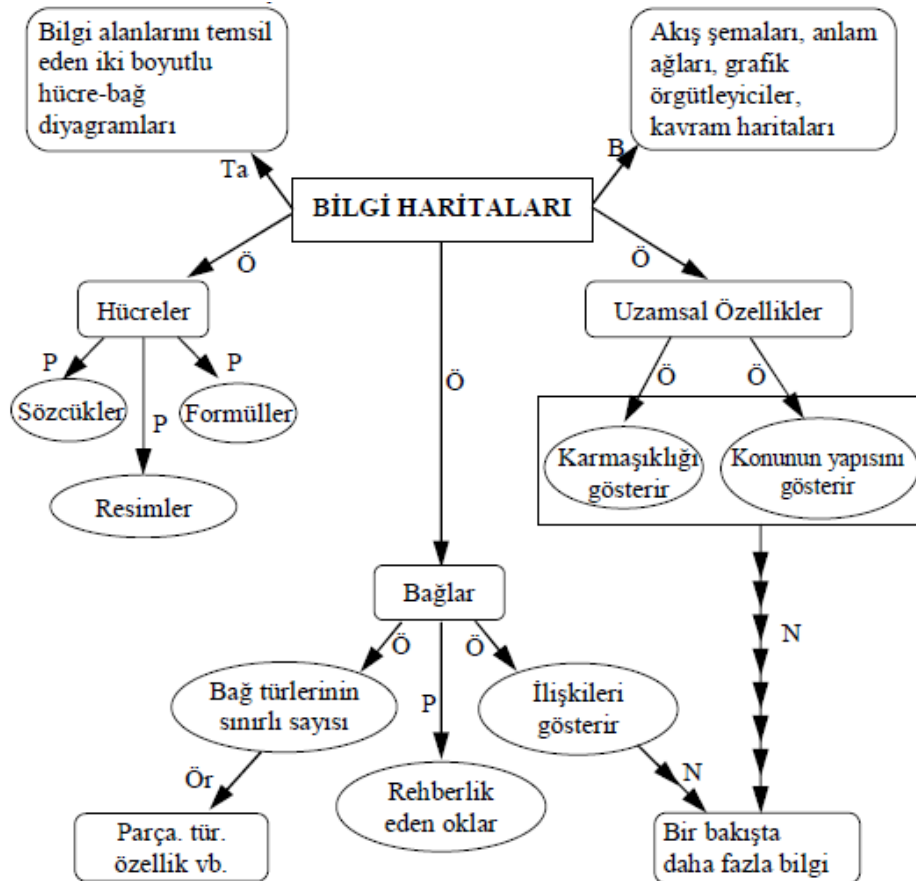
Bilgi alanlarını temsil eden iki boyutlu hücre-bağ diyagramları

Akış şemaları, anlam ağları, grafik örgütleyiciler, kavram haritaları

Ta

B

BİLGİ HARİTALARI

Ö

Ö

Ö

Hücreler

Uzamsal Özellikler

P

P

P

Ö

Ö

Ö

Sözcükler

Formüller

Resimler

Karmaşıklığı gösterir

Konunun yapısını gösterir

Bağlar

Ö

Ö

N

Bağ türlerinin sınırlı sayısı

P

İlişkileri gösterir

Ör

N

Rehberlik eden oklar

Parça. tür. özellik vb.

Bir bakışta daha fazla bilgi